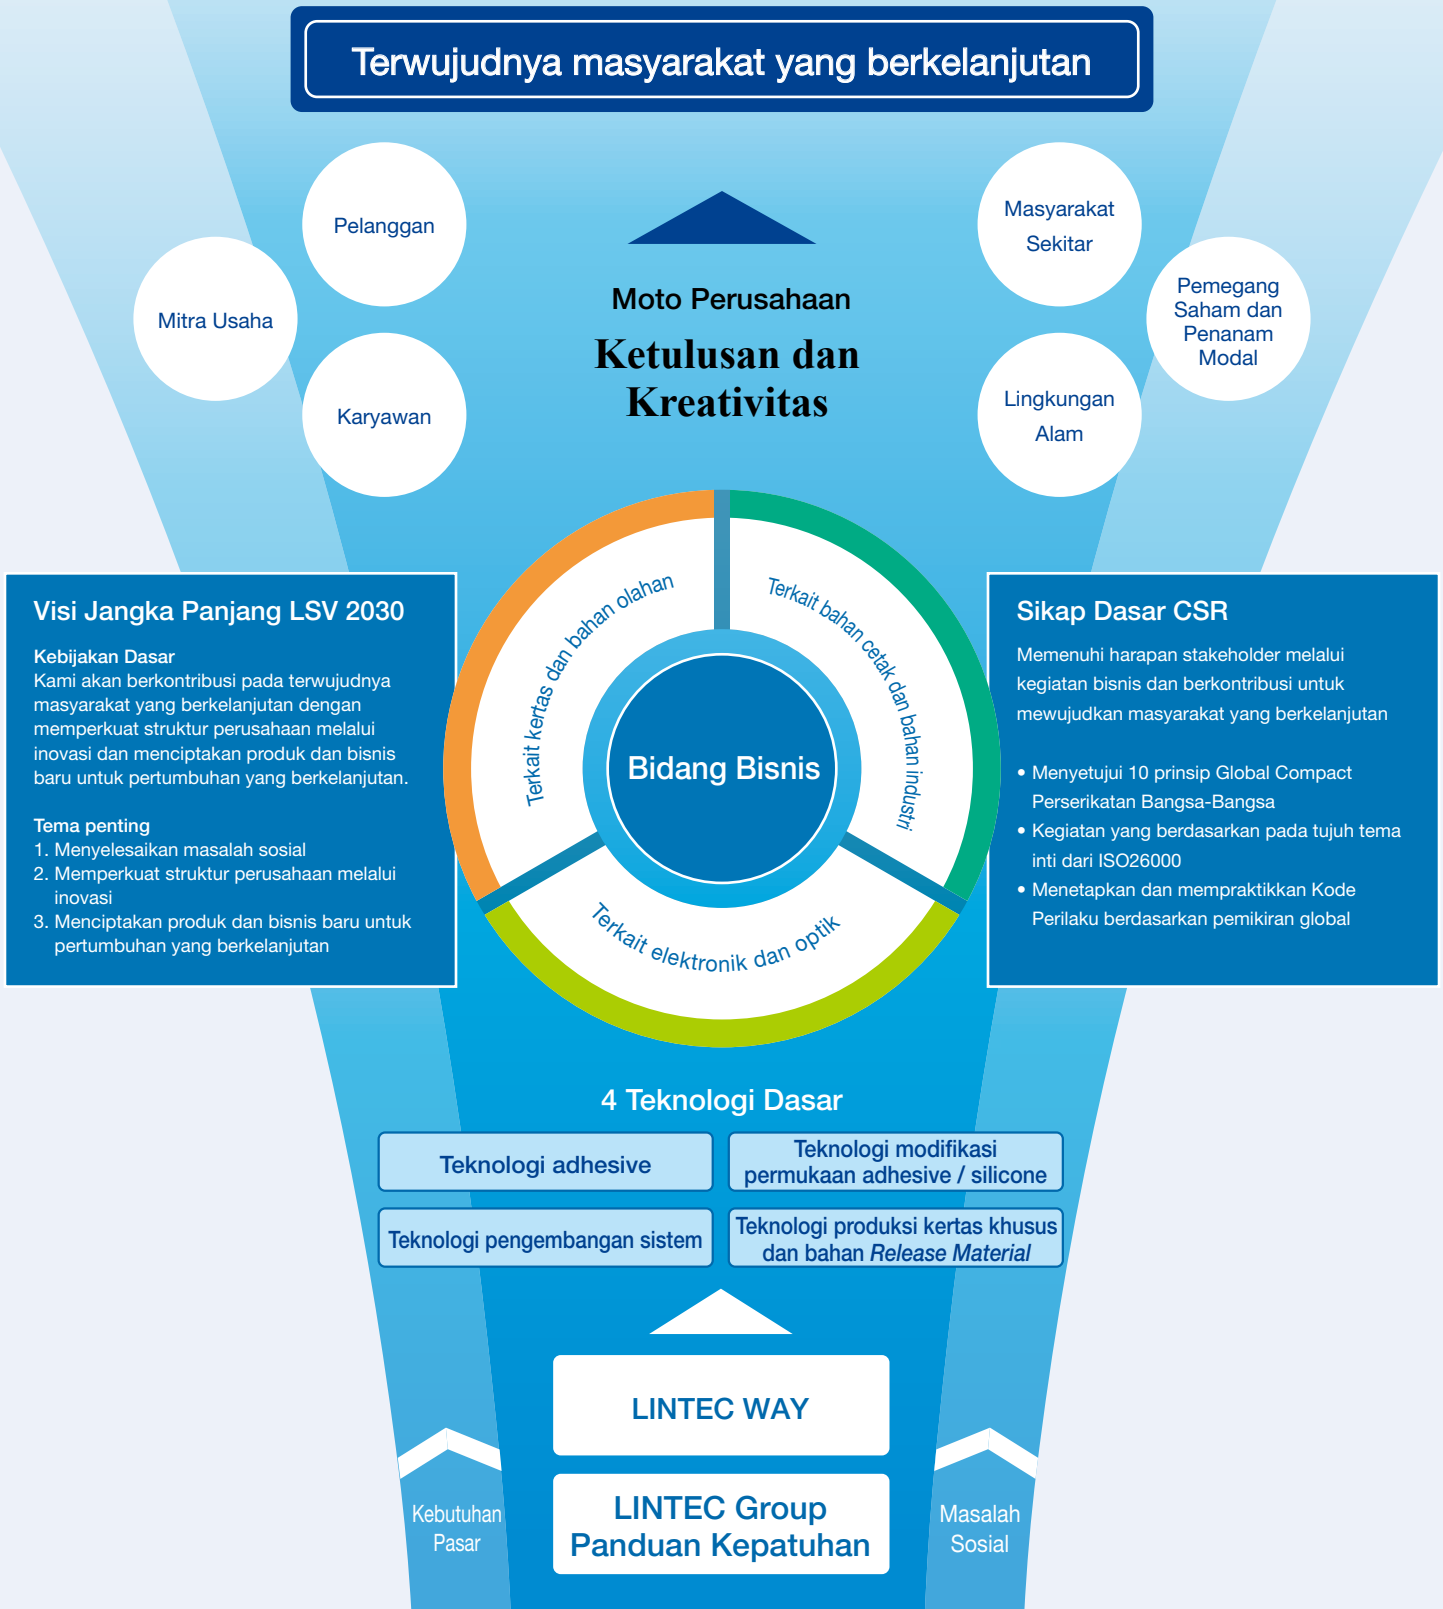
Terwujudnya masyarakat yang berkelanjutan

Pelanggan

Mitra Usaha

Karyawan

Moto Perusahaan

Ketulusan dan Kreativitas

Masyarakat Sekitar

Pemegang Saham dan Penanam Modal

Lingkungan Alam

Visi Jangka Panjang LSV 2030

Kebijakan Dasar
Kami akan berkontribusi pada terwujudnya masyarakat yang berkelanjutan dengan memperkuat struktur perusahaan melalui inovasi dan menciptakan produk dan bisnis baru untuk pertumbuhan yang berkelanjutan.

Tema penting
1. Menyelesaikan masalah sosial
2. Memperkuat struktur perusahaan melalui inovasi
3. Menciptakan produk dan bisnis baru untuk pertumbuhan yang berkelanjutan

Terkait kertas dan bahan olahan

Terkait bahan cetak dan bahan industri

Bidang Bisnis

Terkait elektronik dan optik

Sikap Dasar CSR

Memenuhi harapan stakeholder melalui kegiatan bisnis dan berkontribusi untuk mewujudkan masyarakat yang berkelanjutan

• Menyetujui 10 prinsip Global Compact Perserikatan Bangsa-Bangsa
• Kegiatan yang berdasarkan pada tujuh tema inti dari ISO26000
• Menetapkan dan mempraktikkan Kode Perilaku berdasarkan pemikiran global

4 Teknologi Dasar

Teknologi adhesive

Teknologi modifikasi permukaan adhesive / silicone

Teknologi pengembangan sistem

Teknologi produksi kertas khusus dan bahan Release Material

LINTEC WAY

LINTEC Group Panduan Kepatuhan

Kebutuhan Pasar

Masalah Sosial